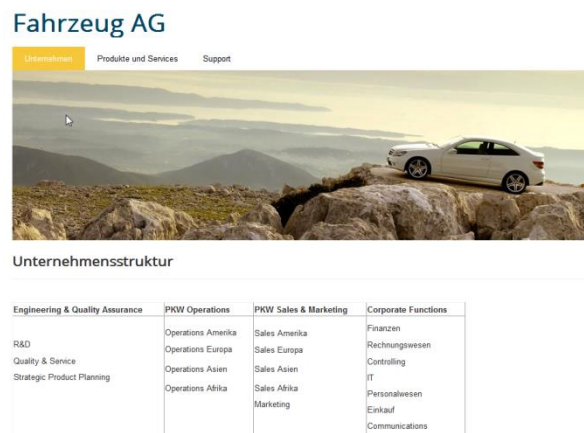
Fahrzeug AG

Unternehmen | Produkte und Services | Support

Unternehmensstruktur

| Engineering & Quality Assurance | PKW Operations | PKW Sales & Marketing | Corporate Functions |
|---|---|---|---|
| R&D<br>Quality & Service<br>Strategic Product Planning | Operations Amerika<br>Operations Europa<br>Operations Asien<br>Operations Afrika | Sales Amerika<br>Sales Europa<br>Sales Asien<br>Sales Afrika<br>Marketing | Finanzen<br>Rechnungswesen<br>Controlling<br>IT<br>Personalwesen<br>Einkauf<br>Communications |